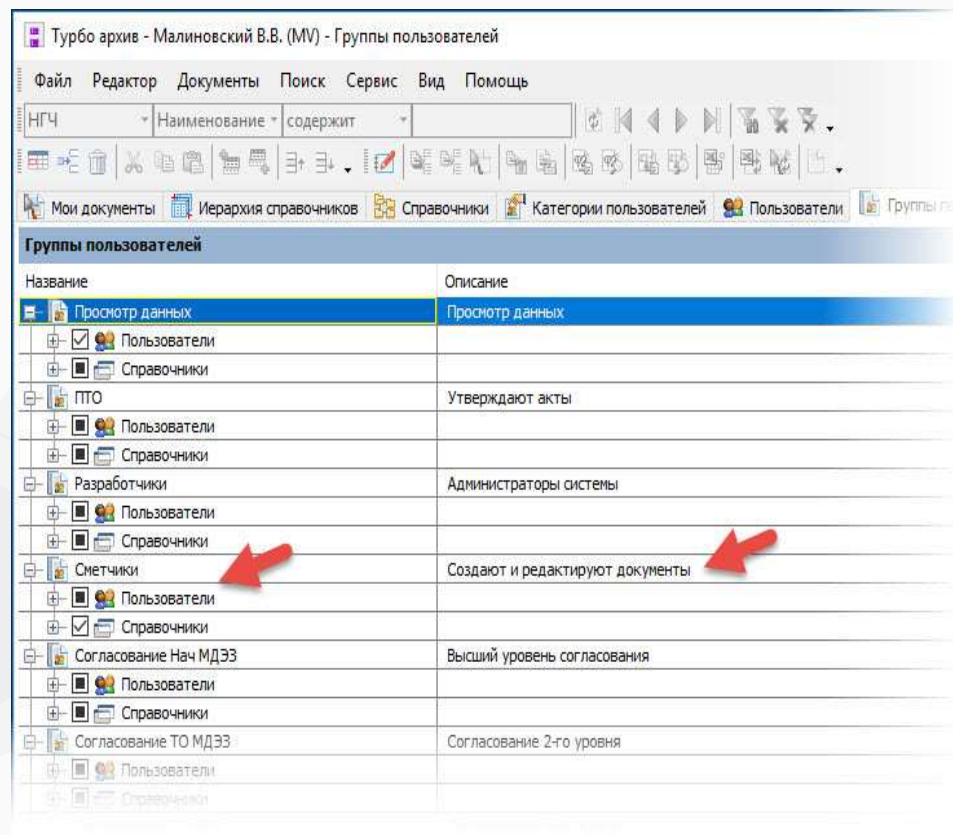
Турбо архив - Малиновский В.В. (MV) - Группы пользователей

Файл Редактор Документы Поиск Сервис Вид Помощь

НГЧ Наименование содержит

Мои документы Иерархия справочников Справочники Категории пользователей Пользователи Группы п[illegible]

Группы пользователей

| Название | Описание |
|---|---|
| Просмотр данных | Просмотр данных |
| Пользователи | |
| Справочники | |
| ПТО | Утверждают акты |
| Пользователи | |
| Справочники | |
| Разработчики | Администраторы системы |
| Пользователи | |
| Справочники | |
| Сметчики | Создают и редактируют документы |
| Пользователи | |
| Справочники | |
| Согласование Нач МДЭЗ | Высший уровень согласования |
| Пользователи | |
| Справочники | |
| Согласование ТО МДЭЗ | Согласование 2-го уровня |
| Пользователи | |
| Справочники | |